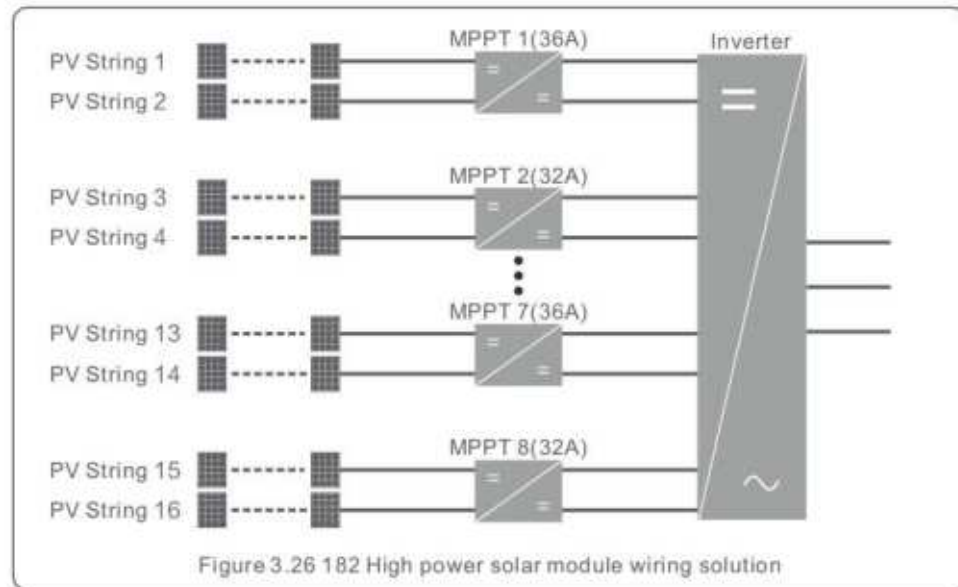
PV String 1
PV String 2
MPPT 1(36A)
Inverter
PV String 3
PV String 4
MPPT 2(32A)
PV String 13
PV String 14
MPPT 7(36A)
PV String 15
PV String 16
MPPT 8(32A)
$\sim$

Figure 3.26 182 High power solar module wiring solution